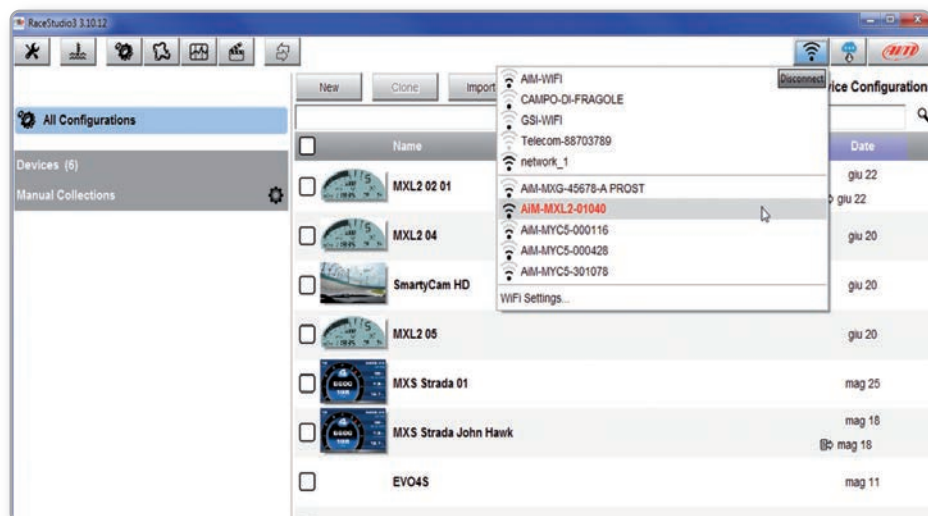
RaceStudio3 3.10.12

AiM

Disconnect

New Clone Import

vice Configuration

All Configurations

Devices (6)

Manual Collections

AIM-WIFI
CAMPO-DI-FRAGOLE
GSI-WIFI
Telecom-88703789
network_1
AIM-MXG-45678-A PROST
AIM-MXL2-01040
AIM-MYC5-000116
AIM-MYC5-000428
AIM-MYC5-301078
WiFi Settings...

| | Name | Date |
|---|---|---|
| | MXL2 02 01 | giu 22 giu 22 |
| | MXL2 04 | giu 20 |
| | SmartyCam HD | giu 20 |
| | MXL2 05 | giu 20 |
| | MXS Strada 01 | mag 25 |
| | MXS Strada John Hawk | mag 18 mag 18 |
| | EVO4S | mag 11 |